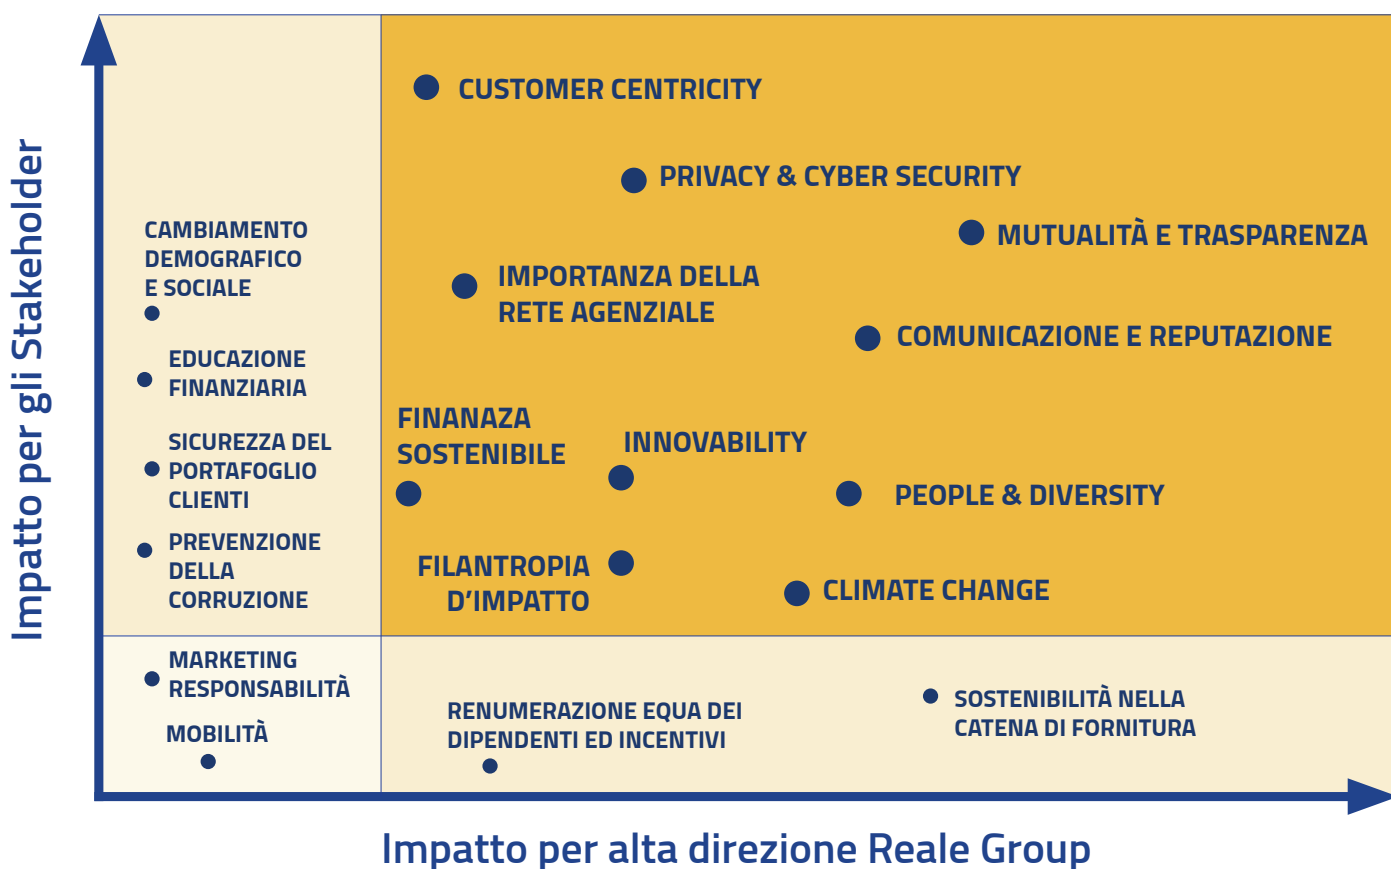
Impatto per gli Stakeholder

CUSTOMER CENTRICITY

PRIVACY & CYBER SECURITY

MUTUALITÀ E TRASPARENZA

CAMBIAMENTO DEMOGRAFICO E SOCIALE

IMPORTANZA DELLA RETE AGENZIALE

COMUNICAZIONE E REPUTAZIONE

EDUCAZIONE FINANZIARIA

FINANAZA SOSTENIBILE

INNOVABILITY

SICUREZZA DEL PORTAFOGLIO CLIENTI

PEOPLE & DIVERSITY

PREVENZIONE DELLA CORRUZIONE

FILANTROPIA D'IMPATTO

CLIMATE CHANGE

MARKETING RESPONSABILITÀ

MOBILITÀ

RENUMERAZIONE EQUA DEI DIPENDENTI ED INCENTIVI

SOSTENIBILITÀ NELLA CATENA DI FORNITURA

Impatto per alta direzione Reale Group